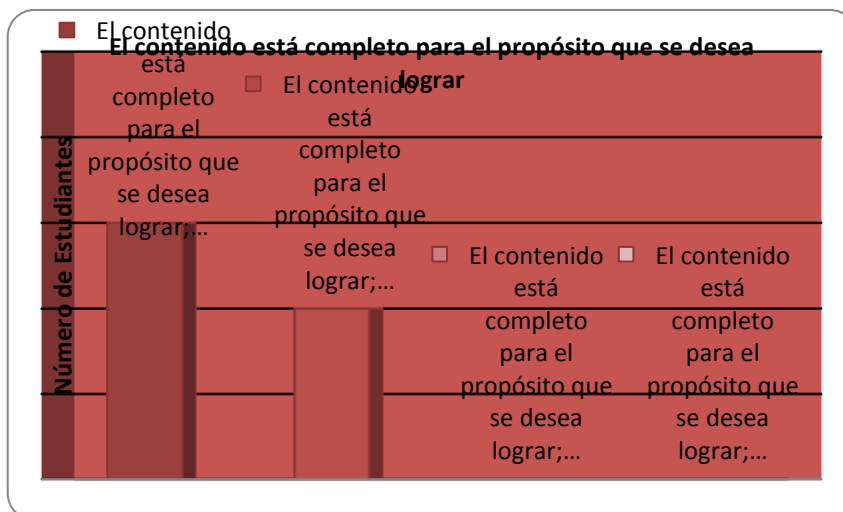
El contenido está completo para el propósito que se desea lograr

Número de Estudiantes

El contenido está completo para el propósito que se desea lograr;…

El contenido está completo para el propósito que se desea lograr;…

El contenido está completo para el propósito que se desea lograr;…

El contenido está completo para el propósito que se desea lograr;…